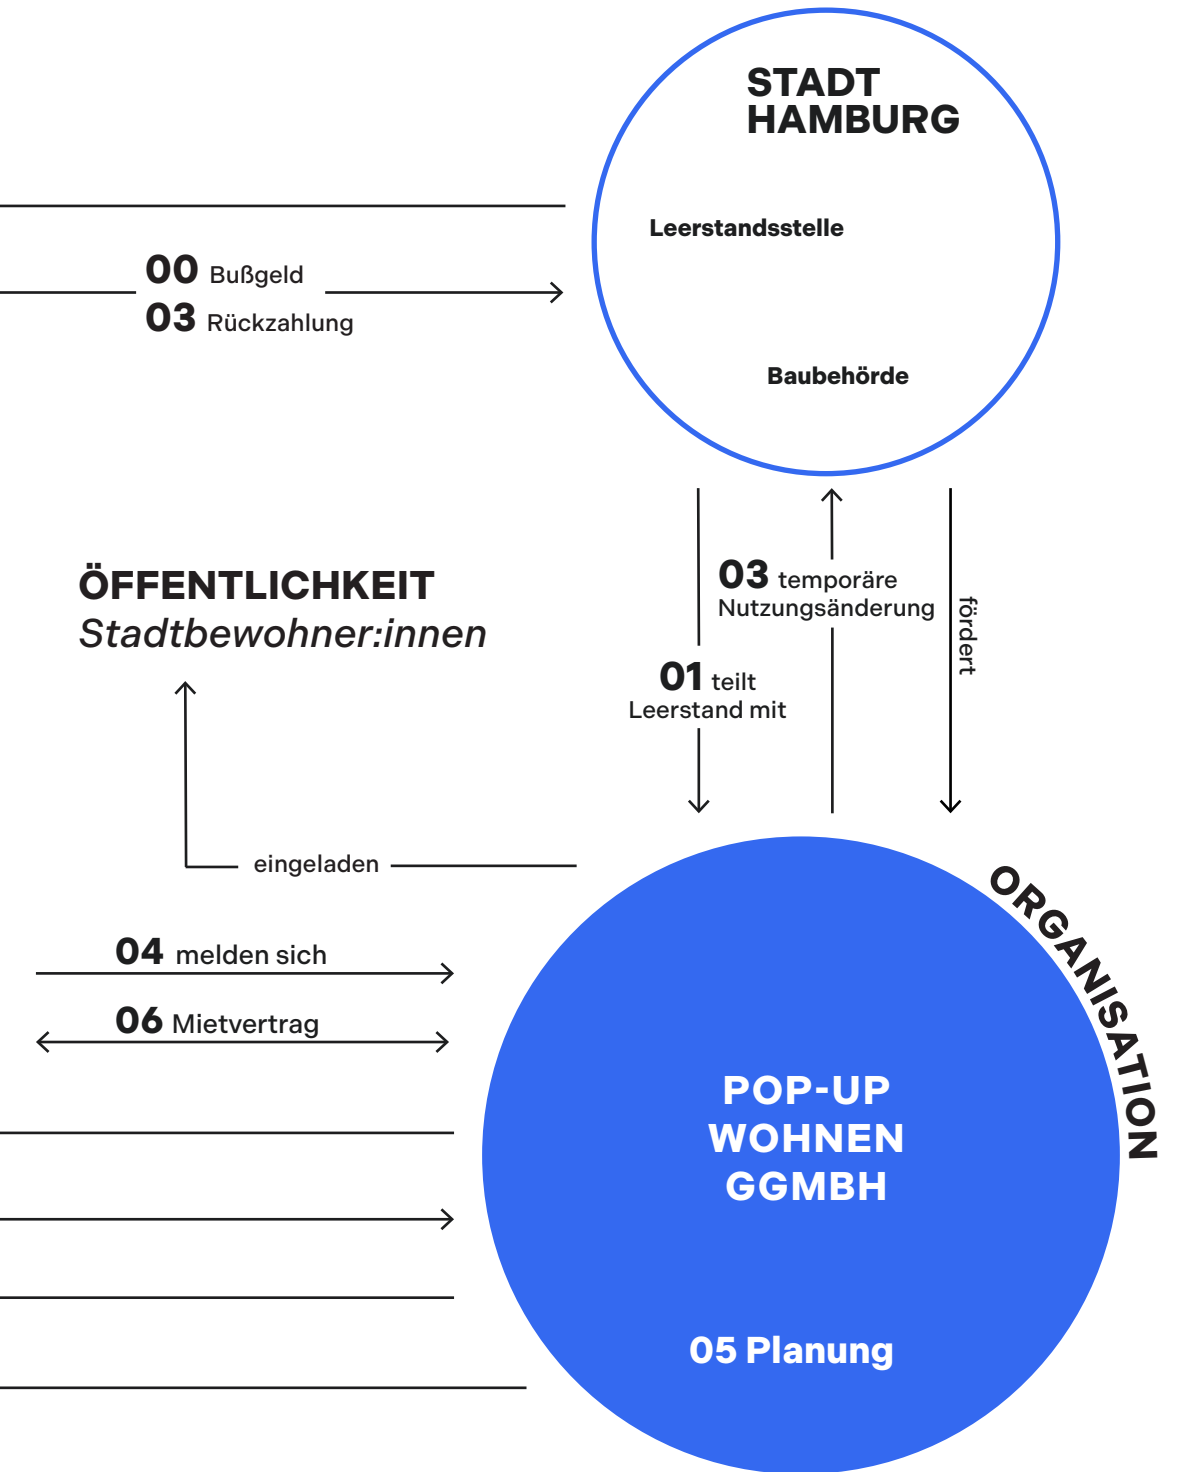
STADT HAMBURG

Leerstandsstelle

Baubehörde

00 Bußgeld
03 Rückzahlung

ÖFFENTLICHKEIT
Stadtbewohner:innen

03 temporäre Nutzungsänderung

fördert

01 teilt Leerstand mit

eingeladen

ORGANISATION

04 melden sich

06 Mietvertrag

POP-UP WOHNEN GGMBH

05 Planung